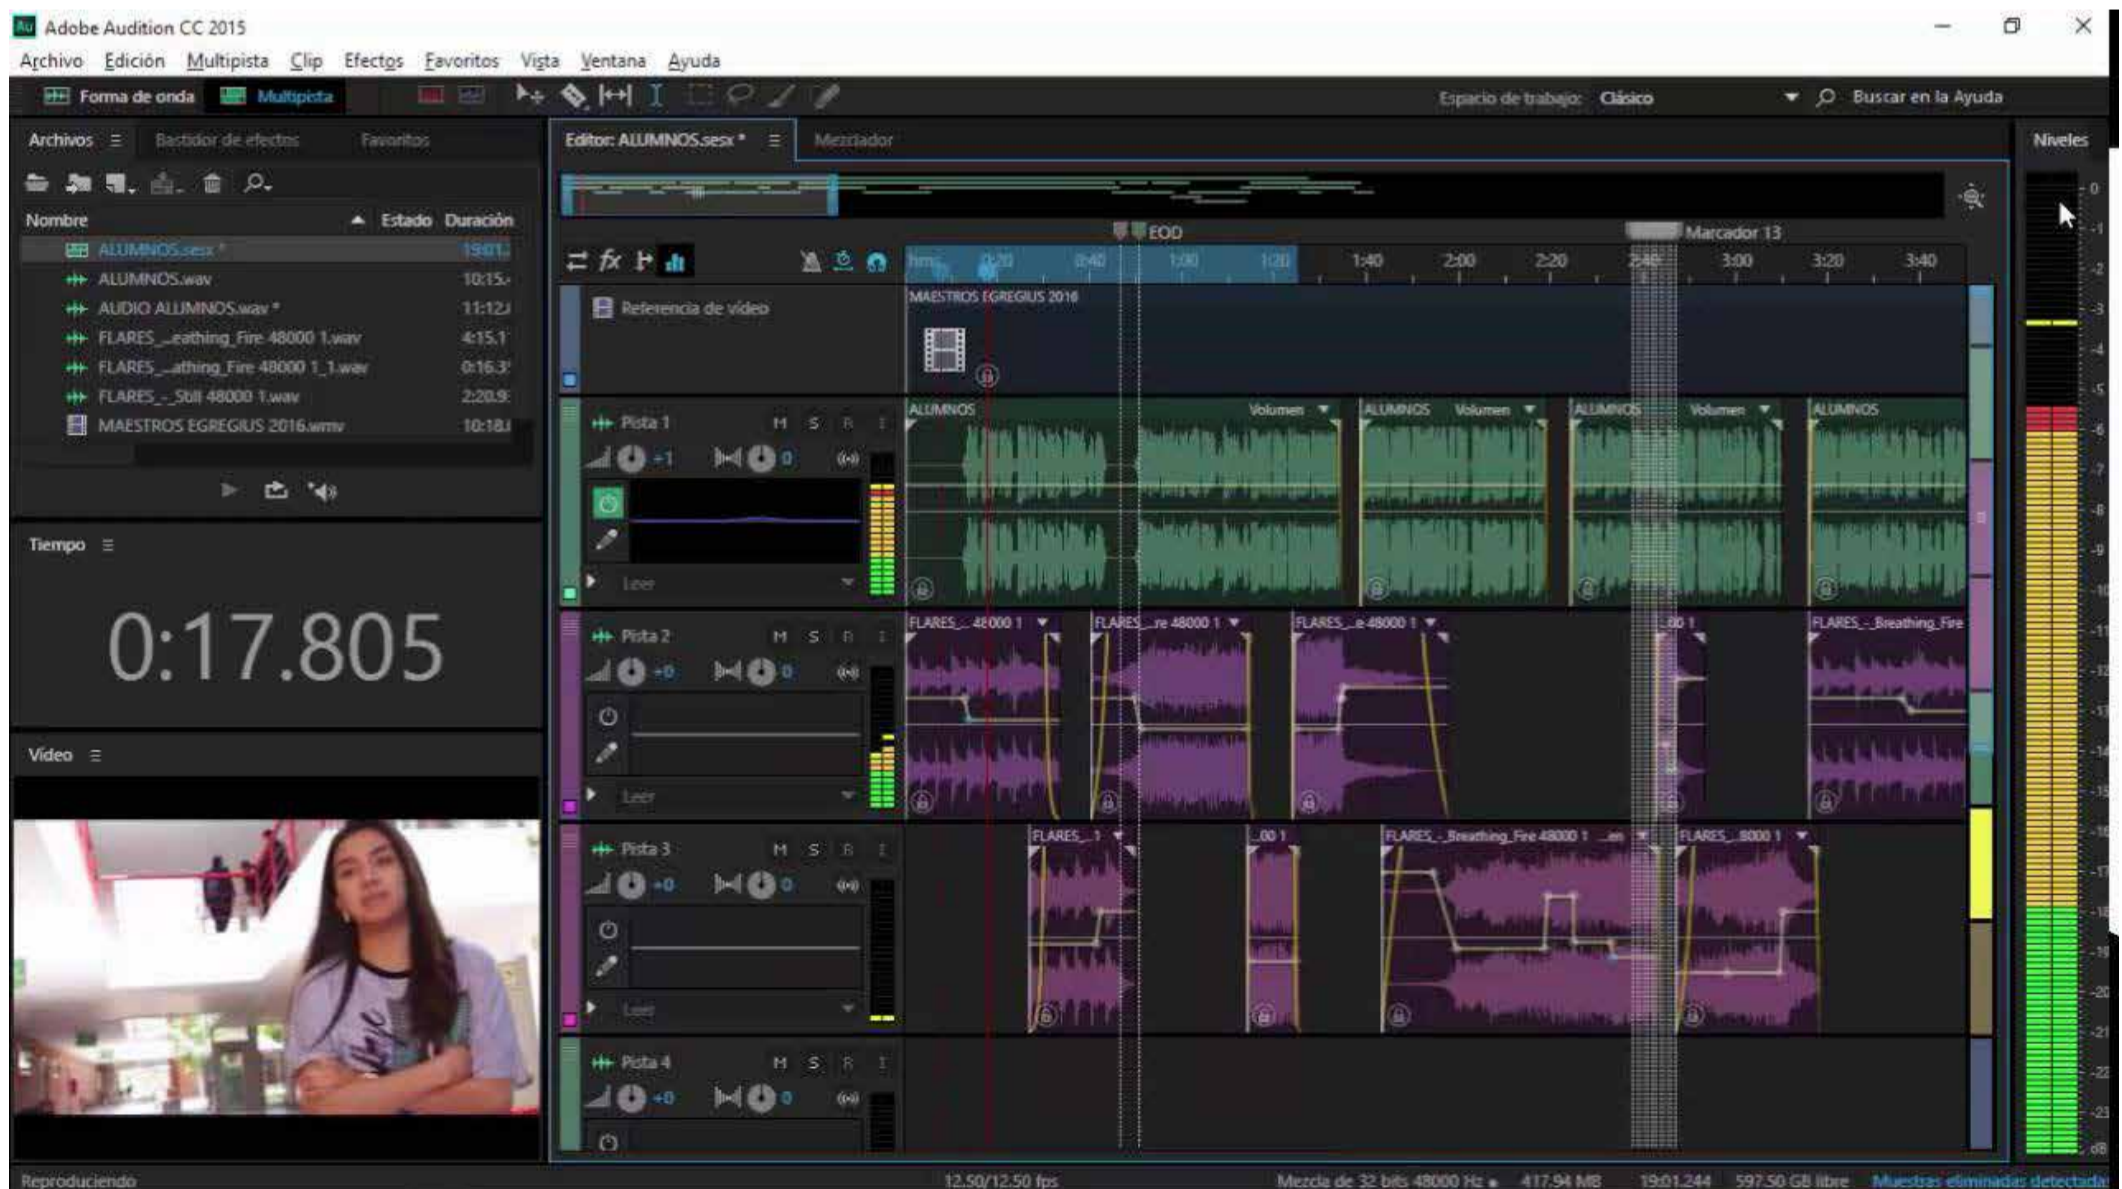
Adobe Audition CC 2015

Archivo Edición Multipista Clip Efectos Favoritos Vista Ventana Ayuda

Forma de onda Multipista

Espacio de trabajo: Clásico Buscar en la Ayuda

Archivos Bastidor de efectos Favoritos

Nombre Estado Duración

ALUMNOS.sesx * 19:01.
ALUMNOS.wav 10:15.
AUDIO ALUMNOS.wav * 11:12.
FLARES_...eathing_Fire 48000 1.wav 4:15.1
FLARES_...athing_Fire 48000 1_1.wav 0:16.3
FLARES_-_Still 48000 1.wav 2:20.9
MAESTROS EGREGIUS 2016.wmv 10:18.

Tiempo

0:17.805

Vídeo

Editor: ALUMNOS.sesx * Mezclador

EOD Marcador 13

hms 0:20 0:40 1:00 1:20 1:40 2:00 2:20 2:40 3:00 3:20 3:40

Referencia de vídeo

MAESTROS EGREGIUS 2016

Pista 1 M S R I
+1 0
Leer

ALUMNOS Volumen ALUMNOS Volumen ALUMNOS Volumen ALUMNOS

Pista 2 M S R I
+0 0
Leer

FLARES_...48000 1 FLARES_...re 48000 1 FLARES_...e 48000 1 ...00 1 FLARES_-_Breathing_Fire

Pista 3 M S R I
+0 0
Leer

FLARES_...1 ...00 1 FLARES_-_Breathing_Fire 48000 1 ...en FLARES_...8000 1

Pista 4 M S R I
+0 0

Niveles

0 -1 -2 -3 -4 -5 -6 -7 -8 -9 -10 -11 -12 -13 -14 -15 -16 -17 -18 -19 -20 -21 -22 -23 dB

Reproduciendo 12.50/12.50 fps Mezcla de 32 bits 48000 Hz • 417.94 MB 19:01.244 597.50 GB libre Muestras eliminadas detectadas